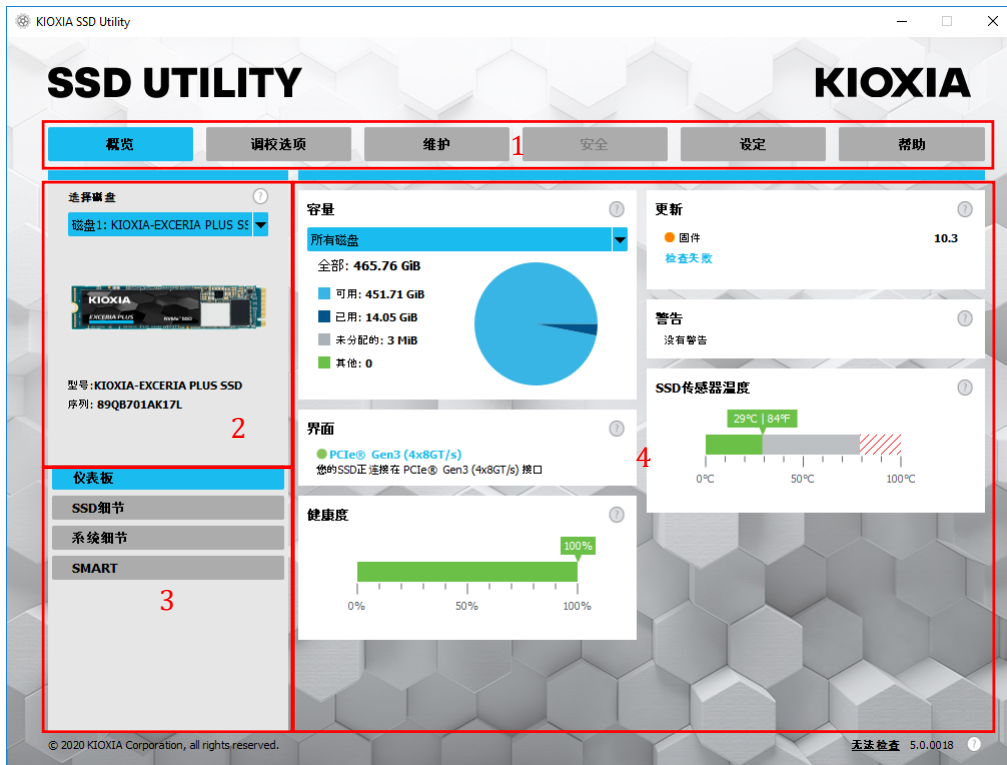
KIOXIA SSD Utility

SSD UTILITY

KIOXIA

概览
调校选项
维护
安全
设定
帮助

1

选择磁盘

磁盘1: KIOXIA-EXCERIA PLUS SS

KIOXIA
EXCERIA PLUS

型号:KIOXIA-EXCERIA PLUS SSD
序列: 89QB701AK17L

2

仪表板
SSD细节
系统细节
SMART

3

容量

所有磁盘

全部: 465.76 GiB

可用: 451.71 GiB
已用: 14.05 GiB
未分配的: 3 MiB
其他: 0

界面

PCIe® Gen3 (4x8GT/s)
您的SSD正连接在 PCIe® Gen3 (4x8GT/s) 接口

4

健康度

100%

0% 50% 100%

更新

固件 10.3
检查失败

警告

没有警告

SSD传感器温度

29°C | 84°F

0°C 50°C 100°C

© 2020 KIOXIA Corporation, all rights reserved.

无法检查 5.0.0018